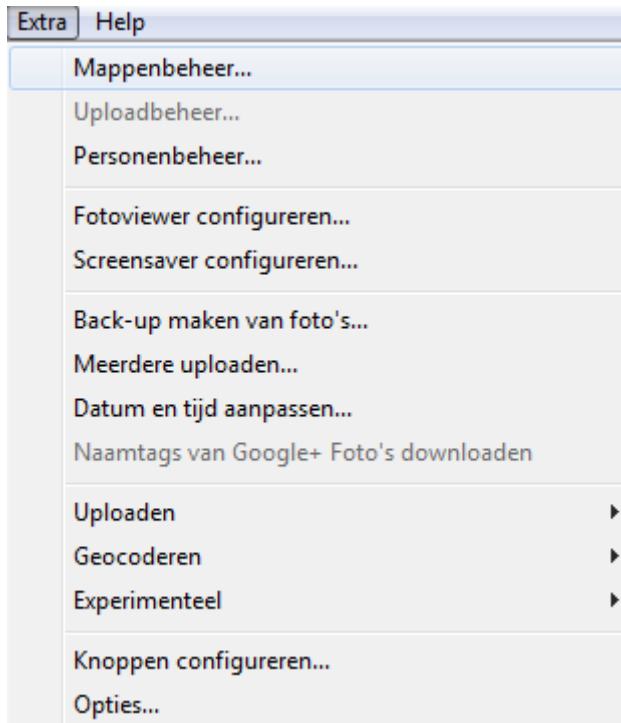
Extra Help

Mappenbeheer...
Uploadbeheer...
Personenbeheer...

Fotoviewer configureren...
Screensaver configureren...

Back-up maken van foto's...
Meerdere uploaden...
Datum en tijd aanpassen...
Naamtags van Google+ Foto's downloaden

Uploaden
Geocoderen
Experimenteel

Knoppen configureren...
Opties...